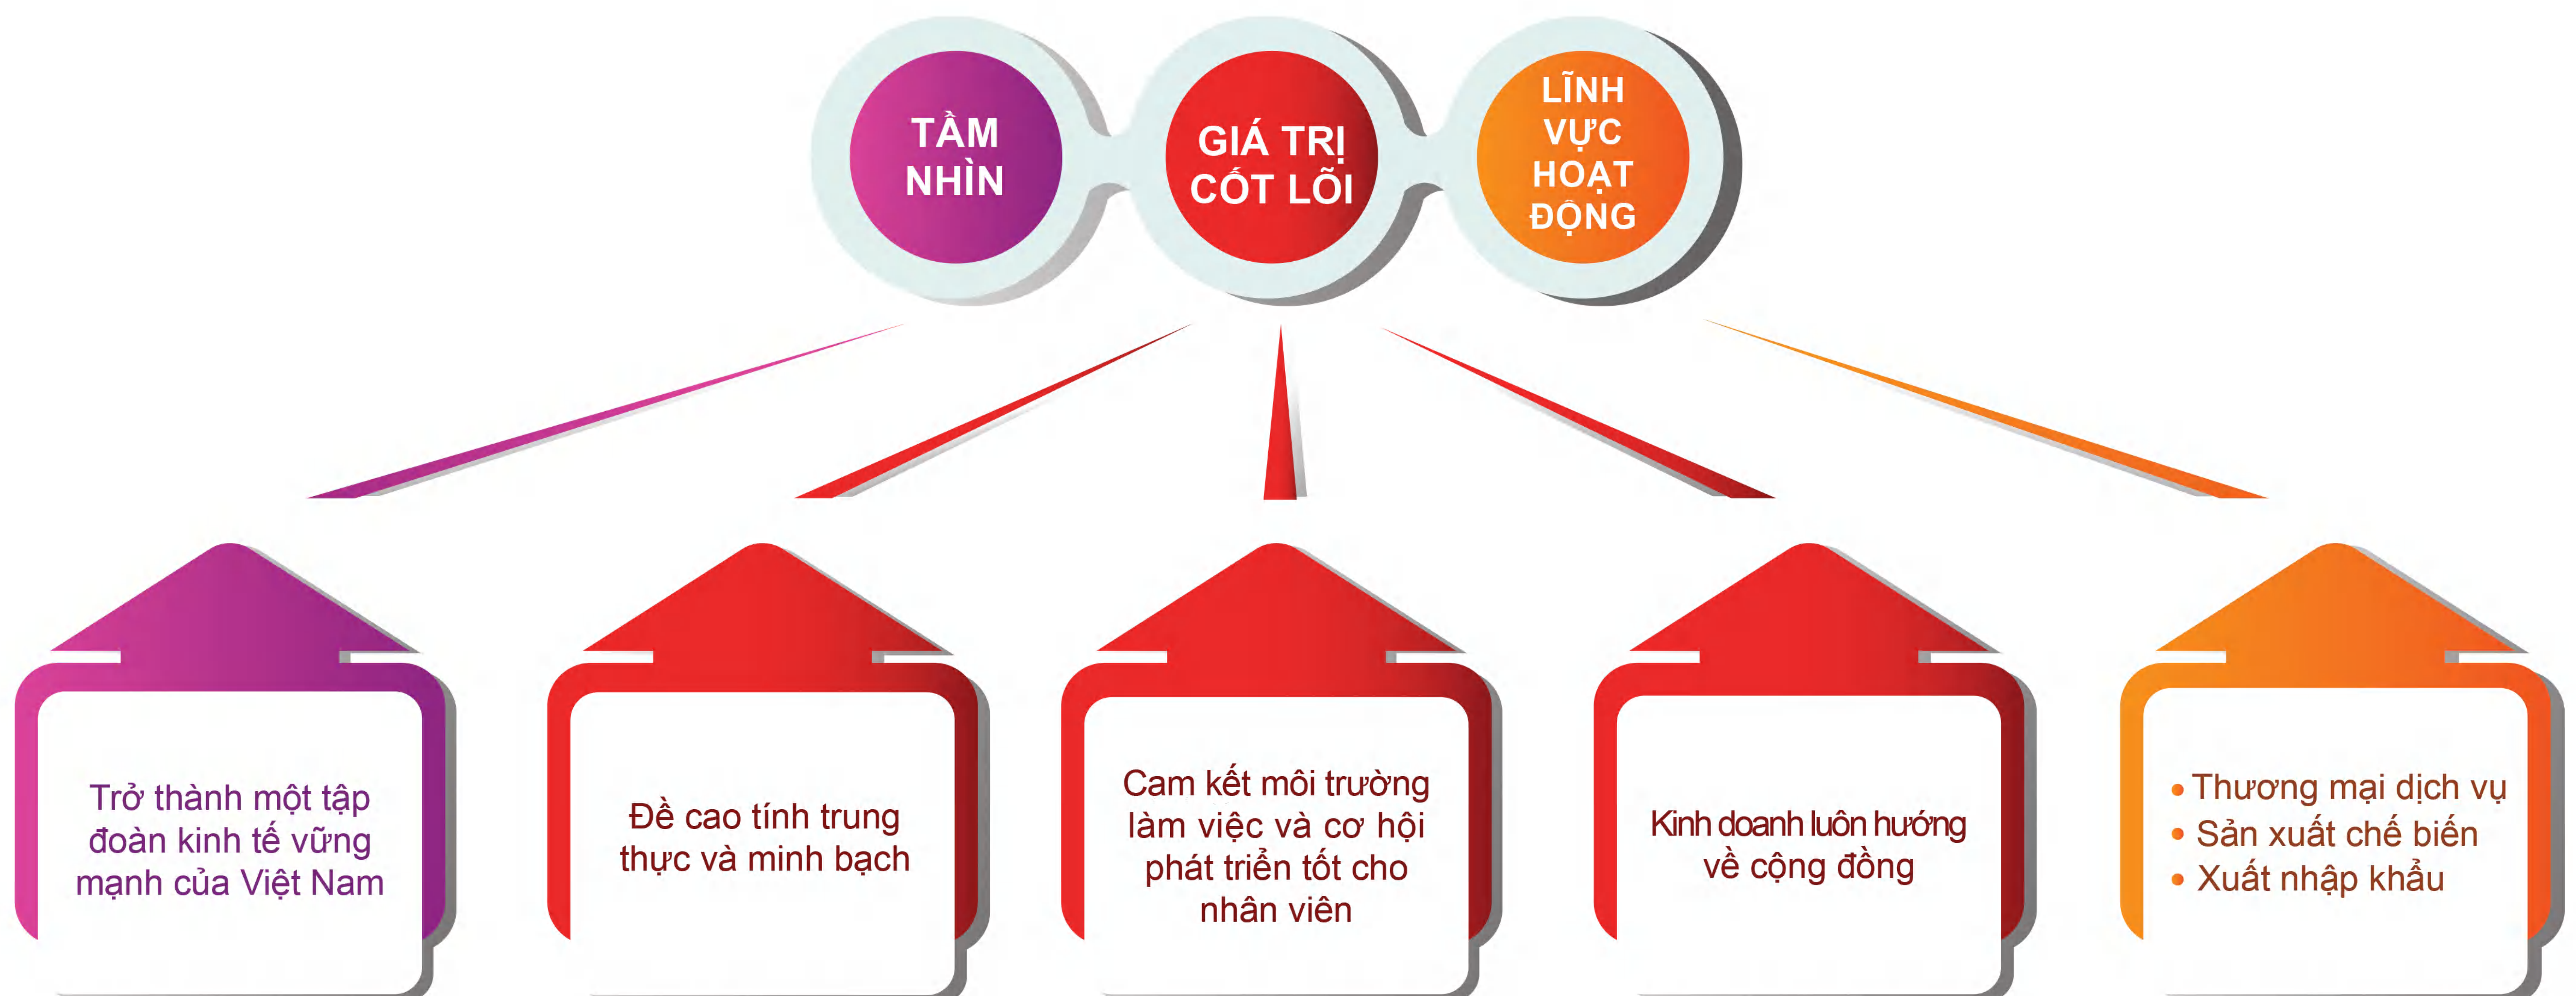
TẦM NHÌN

GIÁ TRỊ CỐT LÕI

LĨNH VỰC HOẠT ĐỘNG

Trở thành một tập đoàn kinh tế vững mạnh của Việt Nam

Đề cao tính trung thực và minh bạch

Cam kết môi trường làm việc và cơ hội phát triển tốt cho nhân viên

Kinh doanh luôn hướng về cộng đồng

• Thương mại dịch vụ
• Sản xuất chế biến
• Xuất nhập khẩu